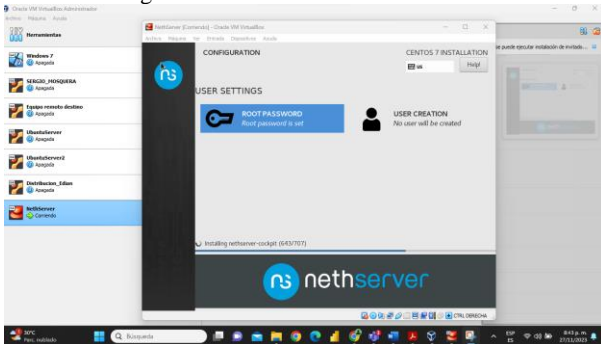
Oracle VM VirtualBox Administrador
Archivo Máquina Ayuda
Herramientas
Windows 7
Apagada
SERGIO_MOSQUERA
Apagada
Equipo remoto destino
Apagada
UbuntuServer
Apagada
UbuntuServer2
Apagada
Distribucion_Edian
Apagada
NethServer
Corriendo

NethServer [Corriendo] - Oracle VM VirtualBox
Archivo Máquina Ver Entrada Dispositivos Ayuda
CONFIGURATION
CENTOS 7 INSTALLATION
es
Help!
USER SETTINGS
ROOT PASSWORD
Root password is set
USER CREATION
No user will be created
Installing nethserver-cockpit (643/707)
nethserver
CTRL DERECHA

se puede ejecutar instalación de invitado...

30°C
Parc. nublado
Búsqueda
ESP ES
8:43 p. m.
27/11/2023